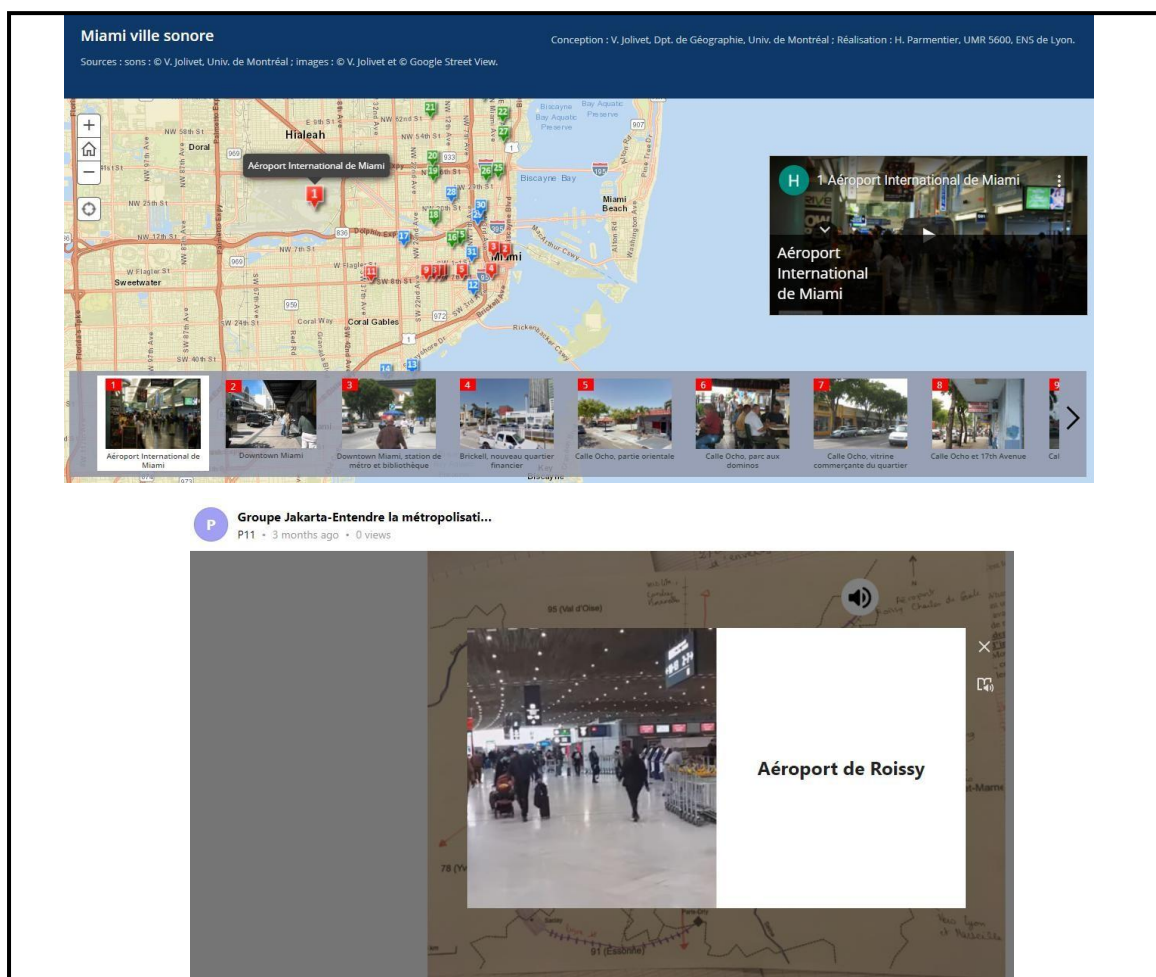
Miami ville sonore

Sources : sons : © V. Jolivet, Univ. de Montréal ; images : © V. Jolivet et © Google Street View.

Conception : V. Jolivet, Dpt. de Géographie, Univ. de Montréal ; Réalisation : H. Parmentier, UMR 5600, ENS de Lyon.

Hialeah
Doral
Aéroport International de Miami
Biscayne Bay
Miami Beach
Miami
Sweetwater
Coral Gables
W Flagler St
NW 7th St
Coral Way
SW 24th St
SW 40th St
Rickenbacker Cswy
MacArthur Cswy

1 Aéroport International de Miami
Aéroport International de Miami

1 Aéroport International de Miami
2 Downtown Miami
3 Downtown Miami, station de métro et bibliothèque
4 Brickell, nouveau quartier financier
5 Calle Ocho, partie orientale
6 Calle Ocho, parc aux dominos
7 Calle Ocho, vitrine commerçante du quartier
8 Calle Ocho et 17th Avenue
9 Cal

Groupe Jakarta-Entendre la métropolisati...
P11 • 3 months ago • 0 views

95 (Val d'Oise)
Aéroport de Roissy
78 (Yv
91 (Essonne)